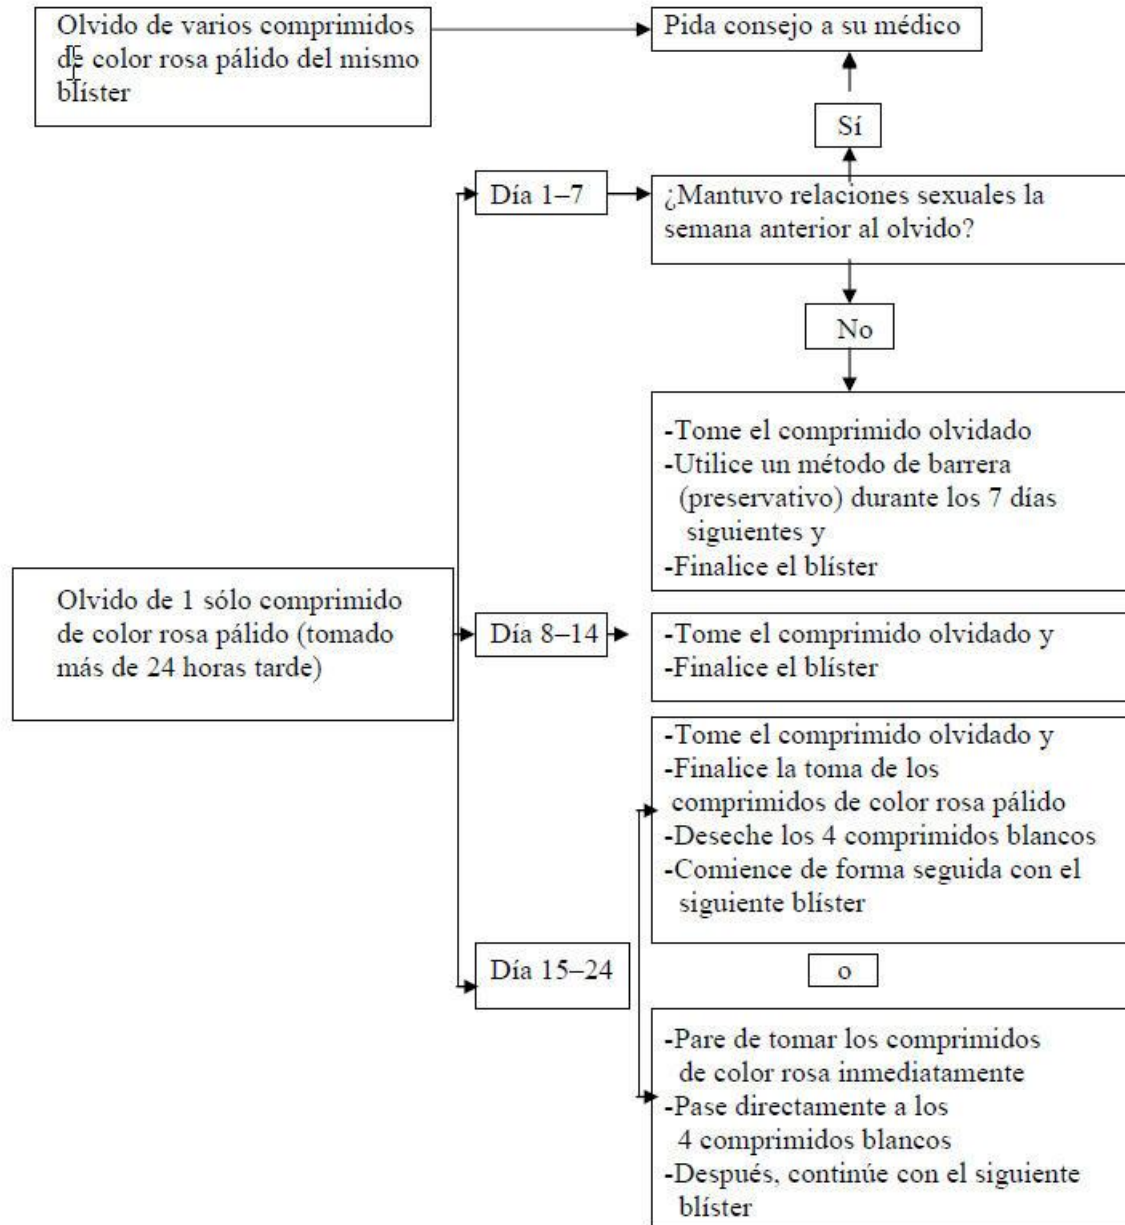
Olvido de varios comprimidos de color rosa pálido del mismo blíster

Pida consejo a su médico

Sí

Día 1–7

¿Mantuvo relaciones sexuales la semana anterior al olvido?

No

-Tome el comprimido olvidado
-Utilice un método de barrera (preservativo) durante los 7 días siguientes y
-Finalice el blíster

Olvido de 1 sólo comprimido de color rosa pálido (tomado más de 24 horas tarde)

Día 8–14

-Tome el comprimido olvidado y
-Finalice el blíster

-Tome el comprimido olvidado y
-Finalice la toma de los comprimidos de color rosa pálido
-Deseche los 4 comprimidos blancos
-Comience de forma seguida con el siguiente blíster

Día 15–24

o

-Pare de tomar los comprimidos de color rosa inmediatamente
-Pase directamente a los 4 comprimidos blancos
-Después, continúe con el siguiente blíster